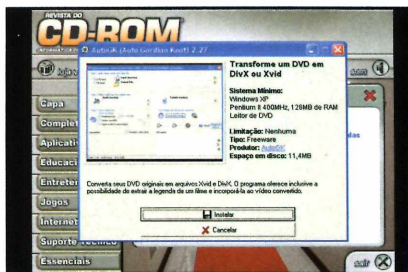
REVISTA DO
CD-ROM
AutoGK (Auto Gordian Knot) 2.27
Transforme um DVD em DivX ou Xvid
Sistema Mínimo:
Windows XP
Pentium II 400MHz, 128MB de RAM
Leitor de DVD
Limitação: Nenhuma
Tipo: Freeware
Produtor: AutoGK
Espaço em disco: 11,4MB
Converta seus DVD originais em arquivos Xvid e DivX. O programa oferece inclusive a possibilidade de extrair a legenda de um filme e incorporá-la ao vídeo convertido.
Instalar
Cancelar
Capa
Complet
Aplicati
Educaci
Entreter
Jogos
Internet
Suporte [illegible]
Essenciais
sair